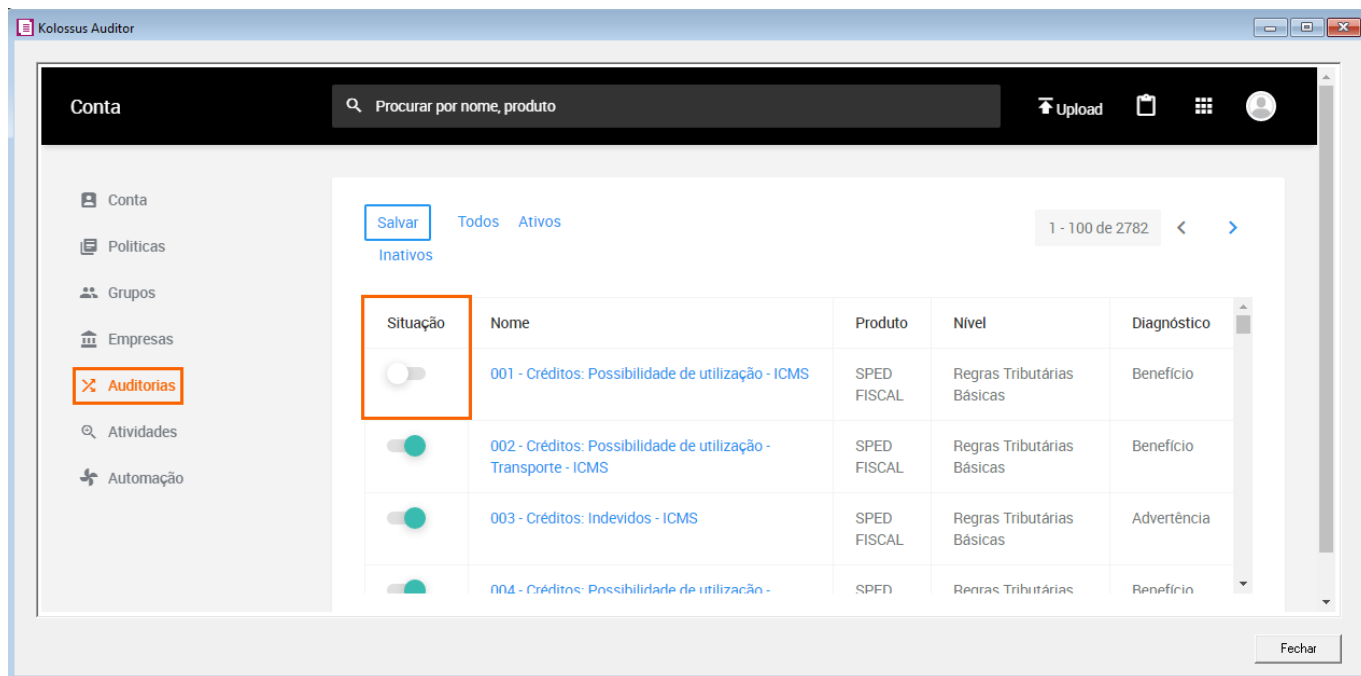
Kolossus Auditor

Conta

Procurar por nome, produto

Upload

Conta
Politicas
Grupos
Empresas
Auditorias
Atividades
Automação

Salvar Todos Ativos
Inativos

1 - 100 de 2782

| Situação | Nome | Produto | Nível | Diagnóstico |
|---|---|---|---|---|
| | 001 - Créditos: Possibilidade de utilização - ICMS | SPED FISCAL | Regras Tributárias Básicas | Benefício |
| | 002 - Créditos: Possibilidade de utilização - Transporte - ICMS | SPED FISCAL | Regras Tributárias Básicas | Benefício |
| | 003 - Créditos: Indevidos - ICMS | SPED FISCAL | Regras Tributárias Básicas | Advertência |
| | 004 - Créditos: Possibilidade de utilização - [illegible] | SPED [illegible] | Regras Tributárias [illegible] | Benefício |

Fechar